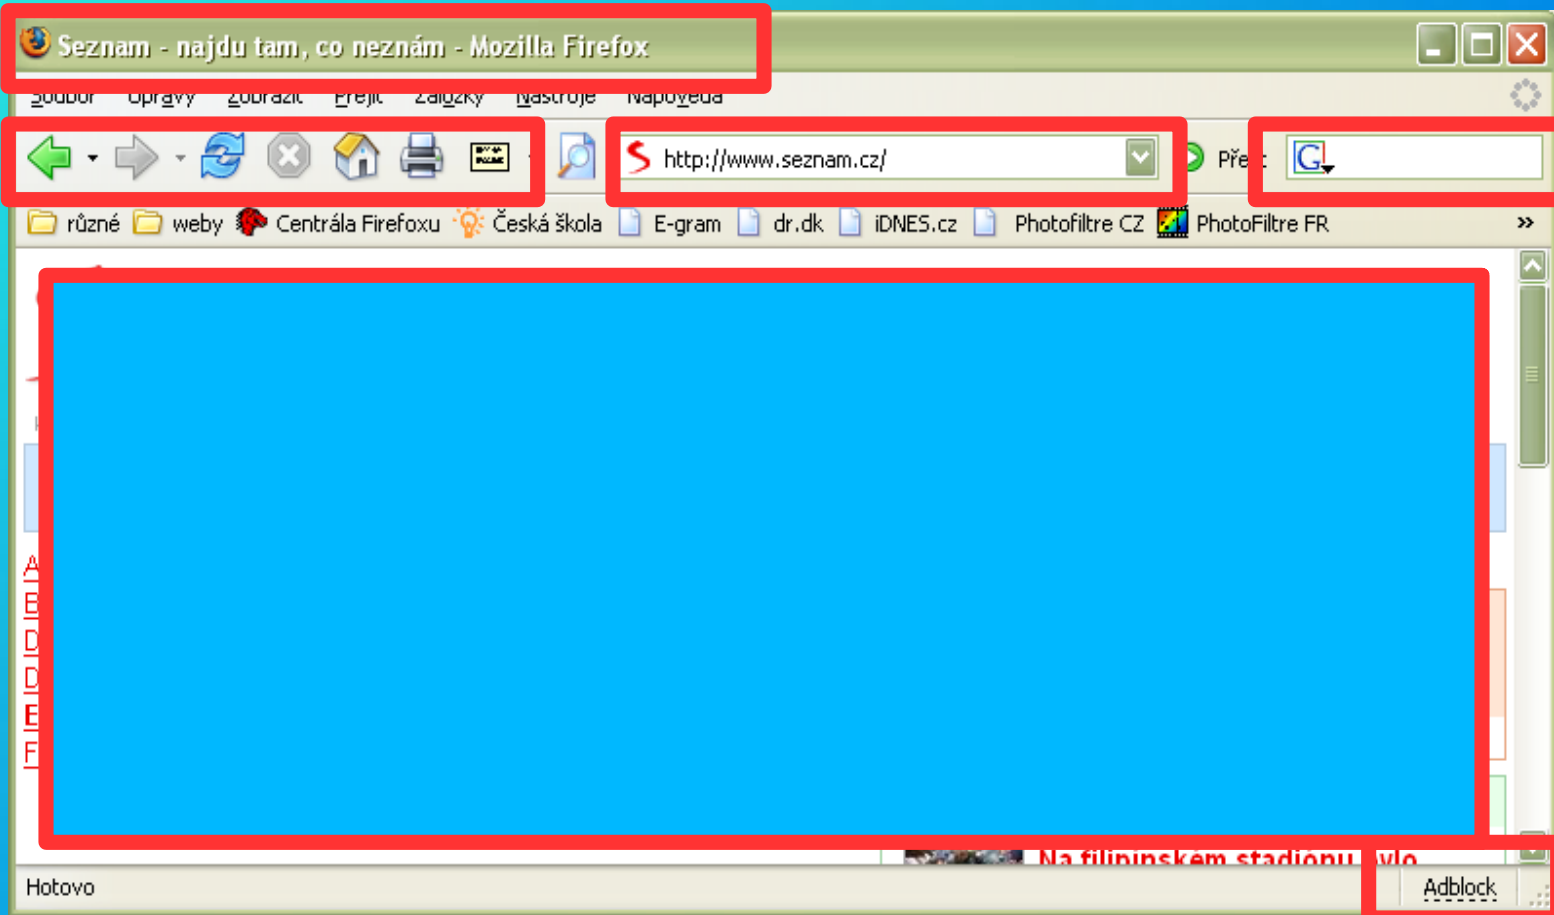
Seznam - najdu tam, co neznám - Mozilla Firefox

Soubor Úpravy Zobrazit Přejít Záložky Nástroje Nápověda

http://www.seznam.cz/

Pře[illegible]

různé weby Centrála Firefoxu Česká škola E-gram dr.dk iDNES.cz Photofiltre CZ PhotoFiltre FR »

Na filipínském stadionu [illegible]ylo

Hotovo

Adblock